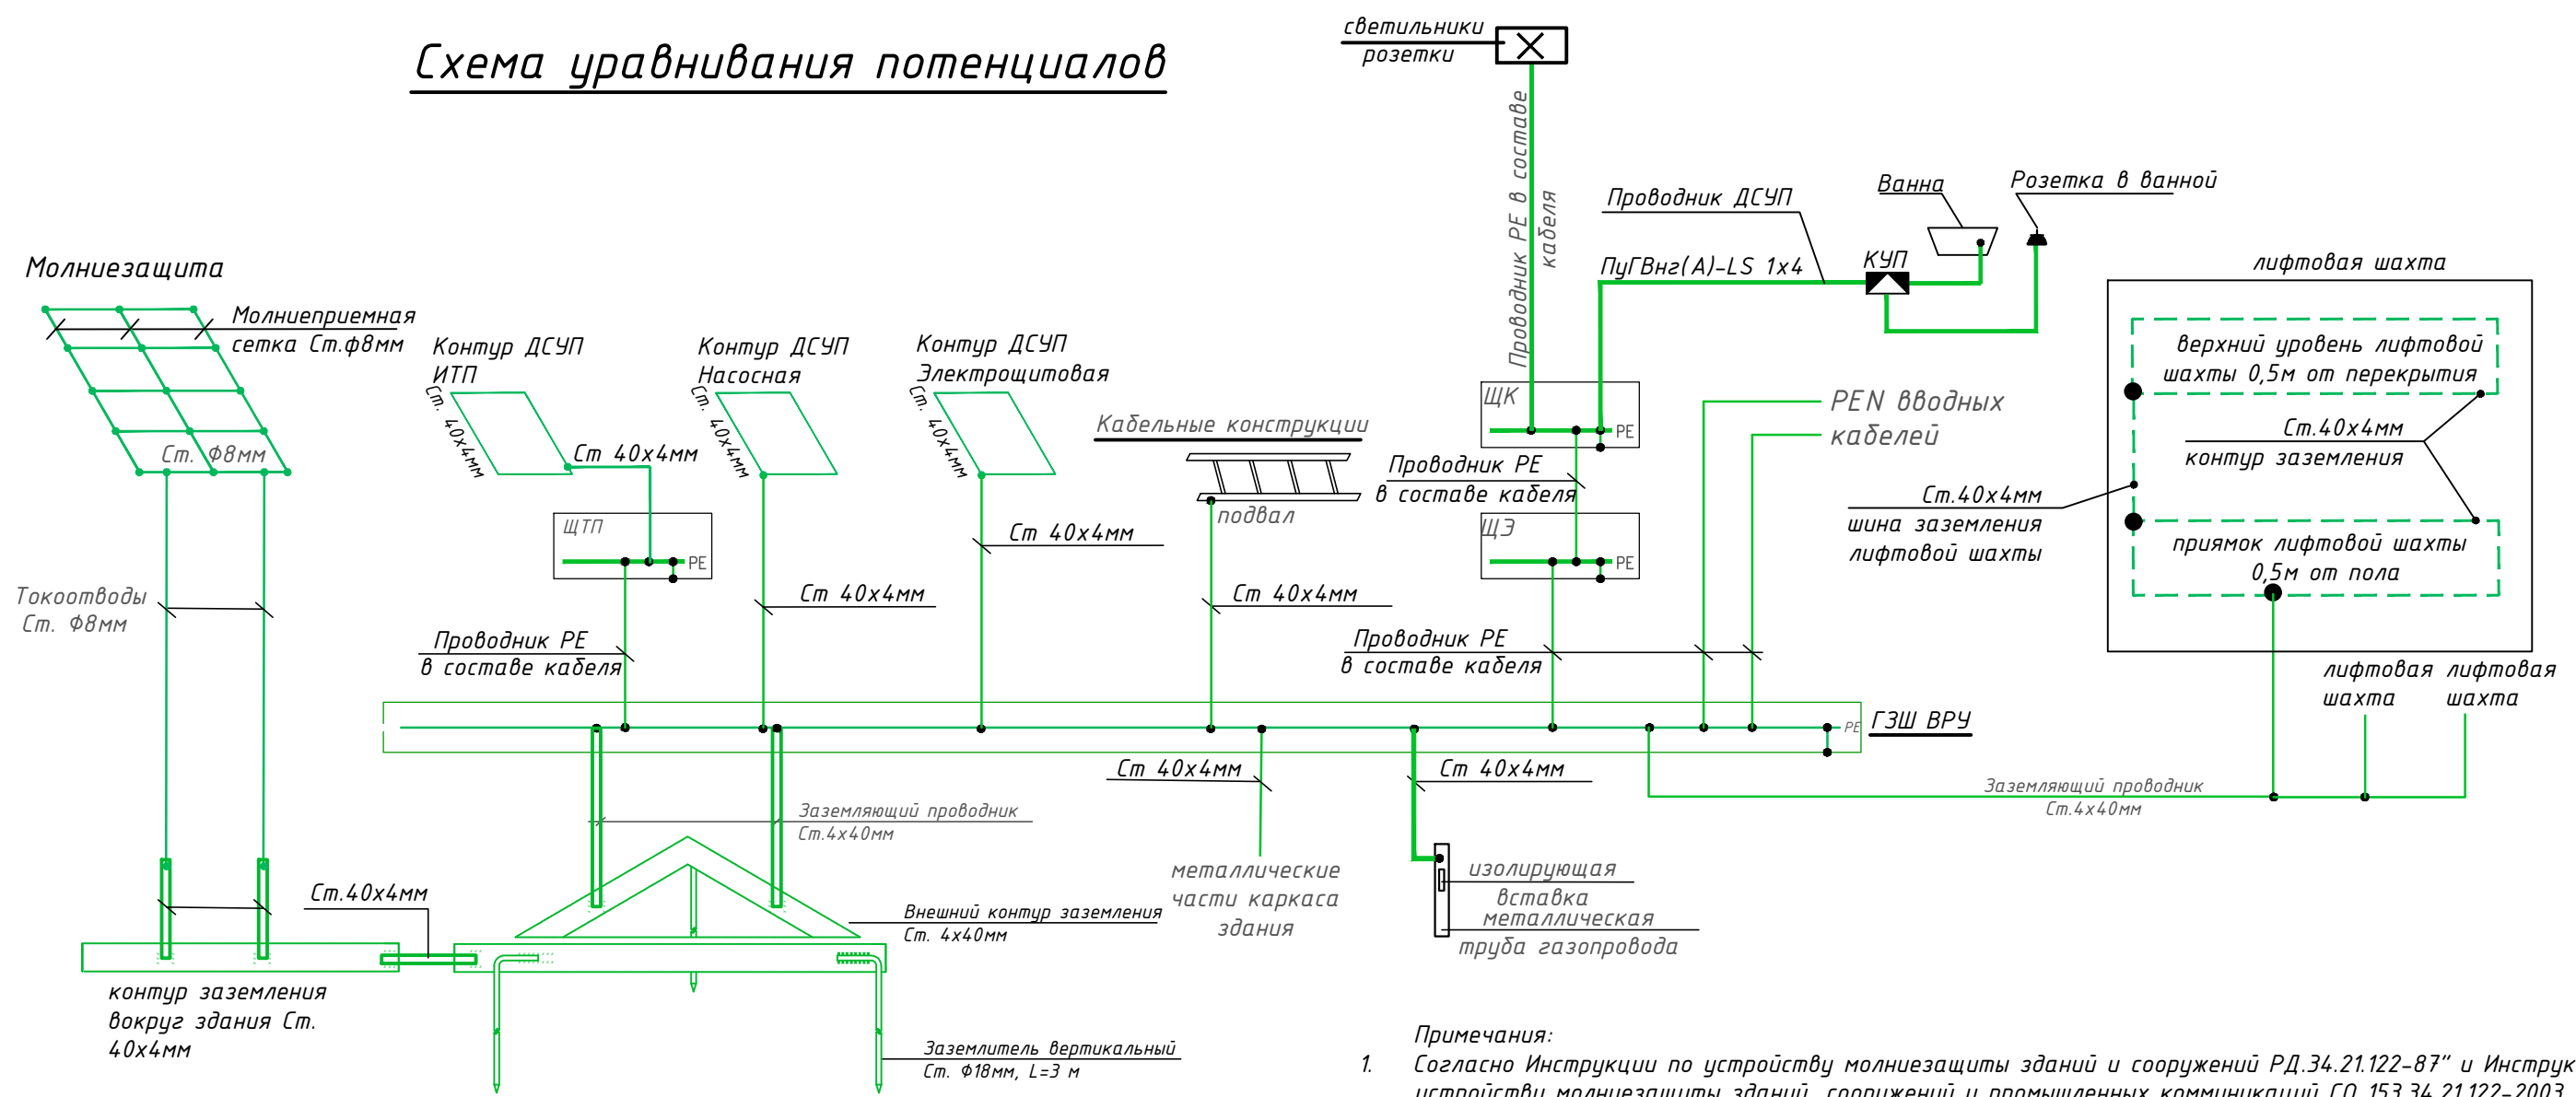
Схема уравнивания потенциалов

светильники
розетки

Проводник PE в составе кабеля

Проводник ДСУП
ПуГВнг(А)-LS 1х4

Ванна
Розетка в ванной
КУП

Молниезащита
Молниеприемная сетка Ст.ф8мм
Ст. Ф8мм

Контур ДСУП ИТП
Ст. 40х4мм
Ст 40х4мм
ЩТП
PE

Контур ДСУП Насосная
Ст. 40х4мм

Контур ДСУП Электрощитовая
Ст. 40х4мм

Кабельные конструкции
подвал

ЩК
PE
Проводник PE в составе кабеля
ЩЭ
PE

PEN вводных кабелей

лифтовая шахта
верхний уровень лифтовой шахты 0,5м от перекрытия
Ст.40х4мм
контур заземления
Ст.40х4мм
шина заземления лифтовой шахты
приямок лифтовой шахты 0,5м от пола

Токоотводы Ст. Ф8мм

Ст 40х4мм
Ст 40х4мм
Ст 40х4мм
Ст 40х4мм

Проводник PE в составе кабеля
Проводник PE в составе кабеля

ГЗШ ВРУ
PE

лифтовая шахта
лифтовая шахта

Ст 40х4мм
Ст 40х4мм

Заземляющий проводник Ст.4х40мм
Заземляющий проводник Ст.4х40мм

Ст.40х4мм

металлические части каркаса здания

изолирующая вставка
металлическая труба газопровода

Внешний контур заземления Ст. 4х40мм

контур заземления вокруг здания Ст. 40х4мм

Заземлитель вертикальный Ст. Ф18мм, L=3 м

Примечания:
1. Согласно Инструкции по устройству молниезащиты зданий и сооружений РД.34.21.122-87" и Инструк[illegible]
устройству молниезащиты зданий, сооружений и промышленных коммуникаций СО 153.34.21.122-2003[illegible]